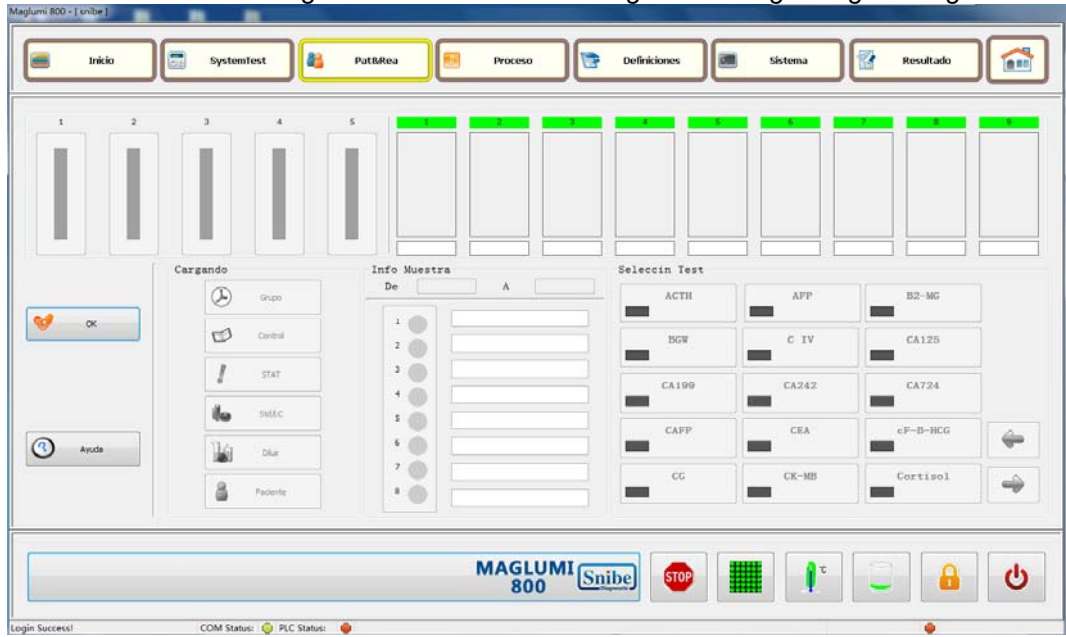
Maglumi 800 - [ snibe ]

Inicio
SystemTest
Pat&Rea
Proceso
Definiciones
Sistema
Resultado

1
2
3
4
5

1
2
3
4
5
6
7
8
9

Cargando
Grupo
Control
STAT
Std&C
Diluir
Paciente

Info Muestra
De
A
1
2
3
4
5
6
7
8

Seleccin Test
ACTH
AFP
B2-MG
BGW
C IV
CA125
CA199
CA242
CA724
CAFP
CEA
cF-B-HCG
CG
CK-MB
Cortisol

OK
Ayuda

MAGLUMI 800
Snibe
STOP

Login Success!
COM Status:
PLC Status: